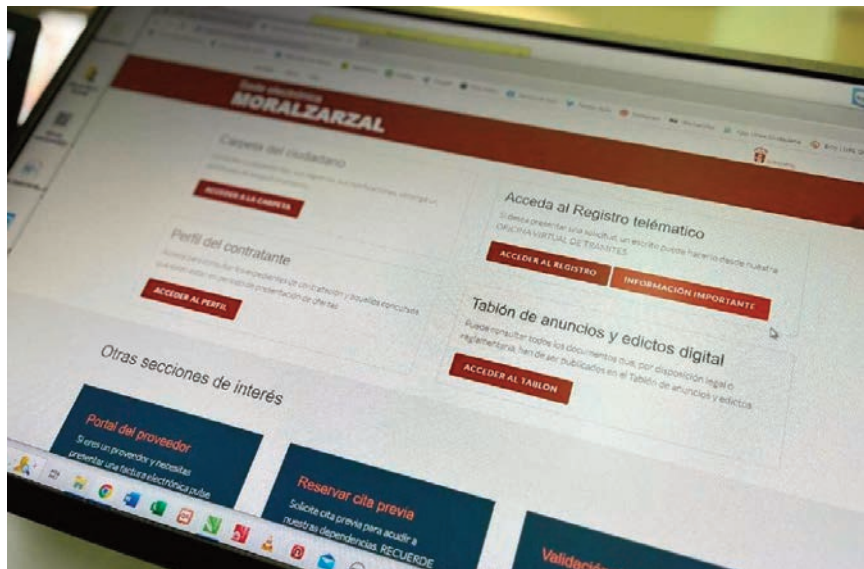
Sede electrónica
MORALZARZAL

Carpeta del ciudadano

ACCEDER A LA CARPETA

Perfil del contratante

ACCEDER AL PERFIL

Acceda al Registro telemático

Si desea presentar una solicitud, un escrito puede hacerlo desde nuestra OFICINA VIRTUAL DE TRÁMITES

ACCEDER AL REGISTRO

INFORMACIÓN IMPORTANTE

Tablón de anuncios y edictos digital

Puede consultar todos los documentos que, por disposición legal o reglamentaria, han de ser publicados en el Tablón de anuncios y edictos

ACCEDER AL TABLÓN

Otras secciones de interés

Portal del proveedor

Si eres un proveedor y necesitas presentar una factura electrónica pulse

Reservar cita previa

Solicite cita previa para acudir a nuestras dependencias. RECUERDE

Validación